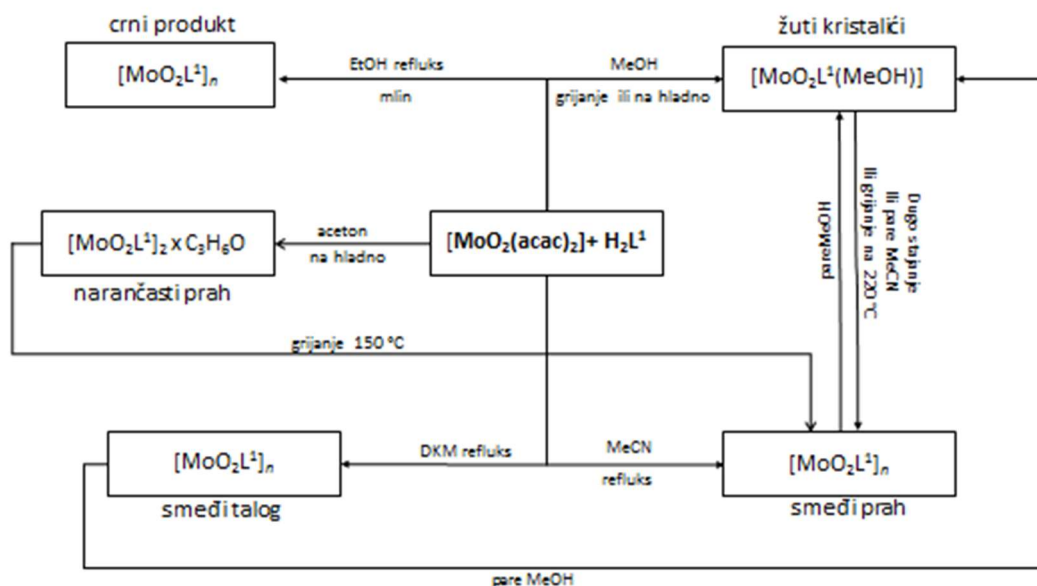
crni produkt

$[MoO_2L^1]_n$

EtOH refluks

mlin

MeOH

grijanje ili na hladno

žuti kristalići

$[MoO_2L^1(MeOH)]$

$[MoO_2L^1]_2 \times C_3H_6O$

aceton

na hladno

$[MoO_2(acac)_2]$+ $H_2L^1$

narančasti prah

pareMeOH

Dugo stajanje ili pare MeCN ili grijanje na 220 °C

grijanje 150 °C

$[MoO_2L^1]_n$

DKM refluks

MeCN

refluks

$[MoO_2L^1]_n$

smeđi talog

smeđi prah

pare MeOH